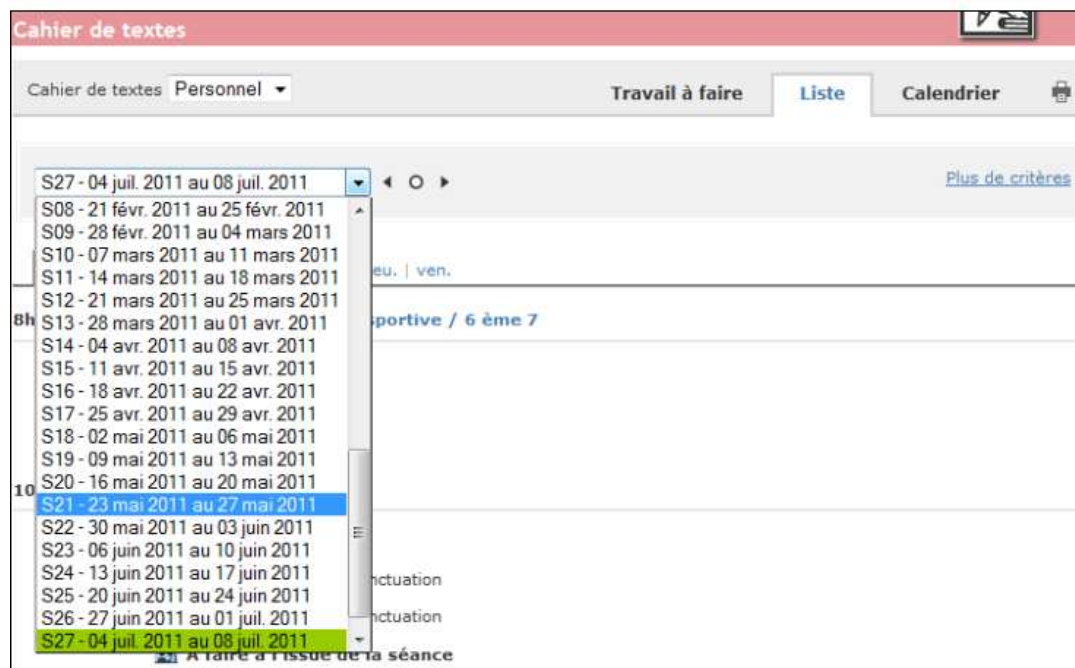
Cahier de textes

Cahier de textes Personnel

Travail à faire

Liste

Calendrier

S27 - 04 juil. 2011 au 08 juil. 2011

Plus de critères

S08 - 21 févr. 2011 au 25 févr. 2011
S09 - 28 févr. 2011 au 04 mars 2011
S10 - 07 mars 2011 au 11 mars 2011
S11 - 14 mars 2011 au 18 mars 2011
S12 - 21 mars 2011 au 25 mars 2011
S13 - 28 mars 2011 au 01 avr. 2011
S14 - 04 avr. 2011 au 08 avr. 2011
S15 - 11 avr. 2011 au 15 avr. 2011
S16 - 18 avr. 2011 au 22 avr. 2011
S17 - 25 avr. 2011 au 29 avr. 2011
S18 - 02 mai 2011 au 06 mai 2011
S19 - 09 mai 2011 au 13 mai 2011
S20 - 16 mai 2011 au 20 mai 2011
S21 - 23 mai 2011 au 27 mai 2011
S22 - 30 mai 2011 au 03 juin 2011
S23 - 06 juin 2011 au 10 juin 2011
S24 - 13 juin 2011 au 17 juin 2011
S25 - 20 juin 2011 au 24 juin 2011
S26 - 27 juin 2011 au 01 juil. 2011
S27 - 04 juil. 2011 au 08 juil. 2011

eu. | ven.

8h

sportive / 6 ème 7

10

nctuation

nctuation

A faire à l'issue de la séance